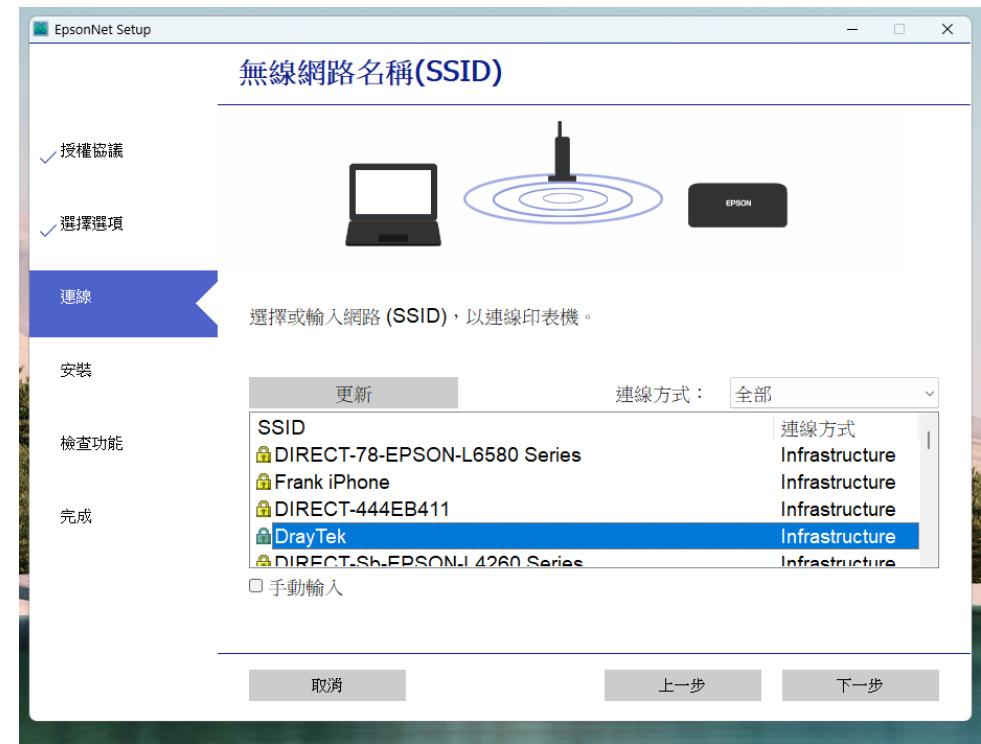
EpsonNet Setup

無線網路名稱(SSID)

授權協議

選擇選項

連線

安裝

檢查功能

完成

EPSON

選擇或輸入網路 (SSID)，以連線印表機。

更新

連線方式：

全部

| SSID | 連線方式 |
|---|---|
| DIRECT-78-EPSON-L6580 Series | Infrastructure |
| Frank iPhone | Infrastructure |
| DIRECT-444EB411 | Infrastructure |
| DrayTek | Infrastructure |
| DIRECT-Sb-EPSON-L4260 Series | Infrastructure |

手動輸入

取消

上一步

下一步